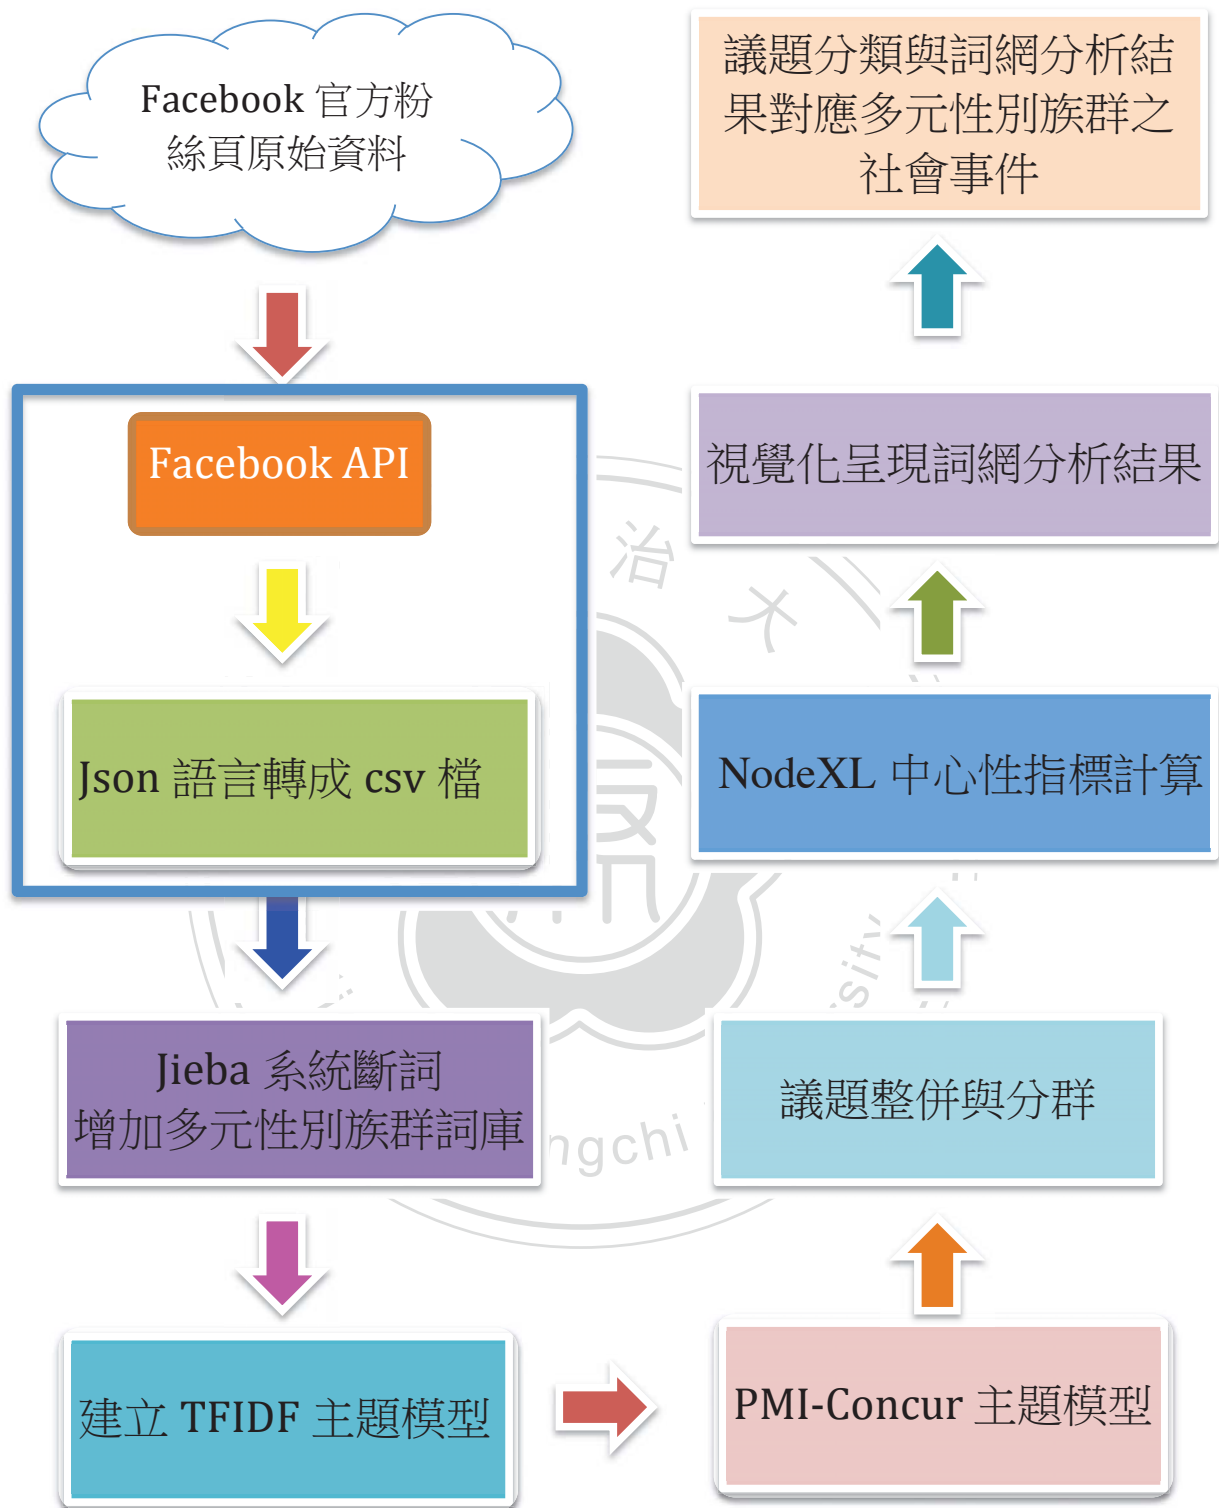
Facebook 官方粉絲頁原始資料

Facebook API

Json 語言轉成 csv 檔

Jieba 系統斷詞
增加多元性別族群詞庫

建立 TFIDF 主題模型

PMI-Concur 主題模型

議題整併與分群

NodeXL 中心性指標計算

視覺化呈現詞網分析結果

議題分類與詞網分析結果對應多元性別族群之社會事件

治 大

ngchi

sity